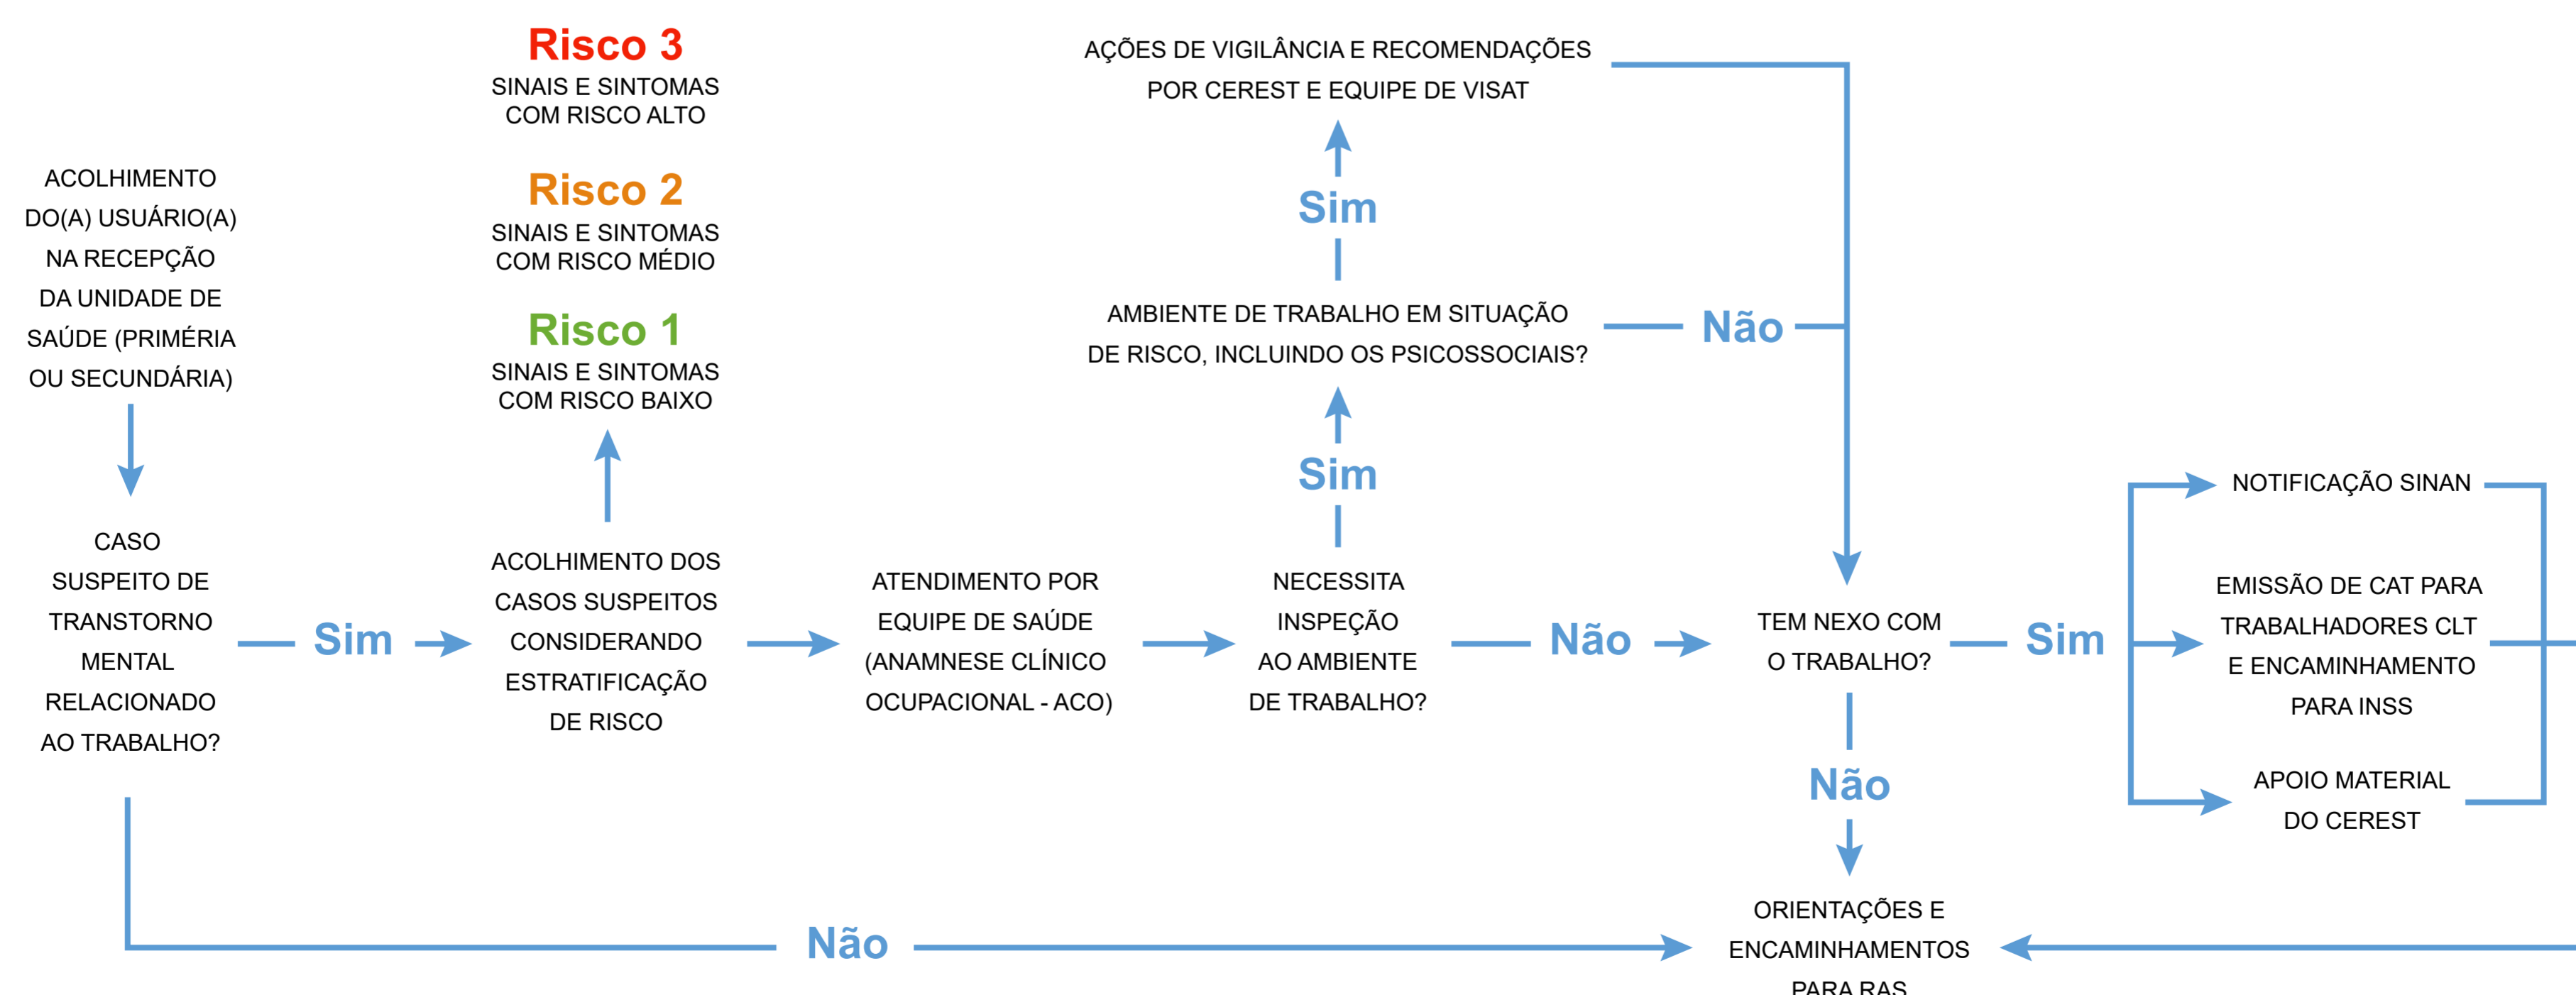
Risco 3
SINAIS E SINTOMAS COM RISCO ALTO

Risco 2
SINAIS E SINTOMAS COM RISCO MÉDIO

Risco 1
SINAIS E SINTOMAS COM RISCO BAIXO

AÇÕES DE VIGILÂNCIA E RECOMENDAÇÕES POR CEREST E EQUIPE DE VISAT

Sim

AMBIENTE DE TRABALHO EM SITUAÇÃO DE RISCO, INCLUINDO OS PSICOSSOCIAIS?

Não

Sim

ACOLHIMENTO DO(A) USUÁRIO(A) NA RECEPÇÃO DA UNIDADE DE SAÚDE (PRIMÉRIA OU SECUNDÁRIA)

CASO SUSPEITO DE TRANSTORNO MENTAL RELACIONADO AO TRABALHO?

Sim

ACOLHIMENTO DOS CASOS SUSPEITOS CONSIDERANDO ESTRATIFICAÇÃO DE RISCO

ATENDIMENTO POR EQUIPE DE SAÚDE (ANAMNESE CLÍNICO OCUPACIONAL - ACO)

NECESSITA INSPEÇÃO AO AMBIENTE DE TRABALHO?

Não

TEM NEXO COM O TRABALHO?

Sim

NOTIFICAÇÃO SINAN

EMISSÃO DE CAT PARA TRABALHADORES CLT E ENCAMINHAMENTO PARA INSS

APOIO MATERIAL DO CEREST

Não

Não

ORIENTAÇÕES E ENCAMINHAMENTOS PARA RAS